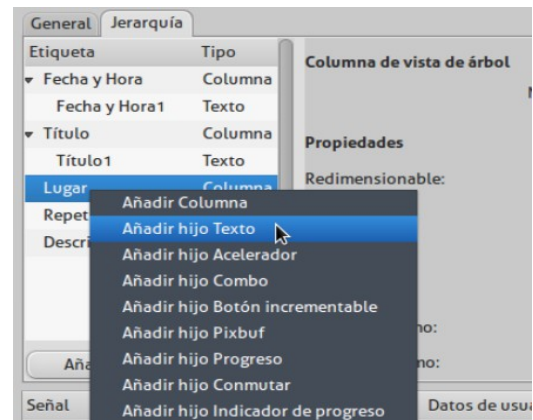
General | Jerarquía

| Etiqueta | Tipo |
|---|---|
| Fecha y Hora | Columna |
| Fecha y Hora1 | Texto |
| Título | Columna |
| Título1 | Texto |
| Lugar | Columna |
| Repet | |
| Descri | |

Columna de vista de árbol

N

Propiedades

Redimensionable:

Añadir Columna
Añadir hijo Texto
Añadir hijo Acelerador
Añadir hijo Combo
Añadir hijo Botón incrementable
Añadir hijo Pixbuf
Añadir hijo Progreso
Añadir hijo Conmutar
Añadir hijo Indicador de progreso

no:

no:

Aña

Señal

Datos de usua